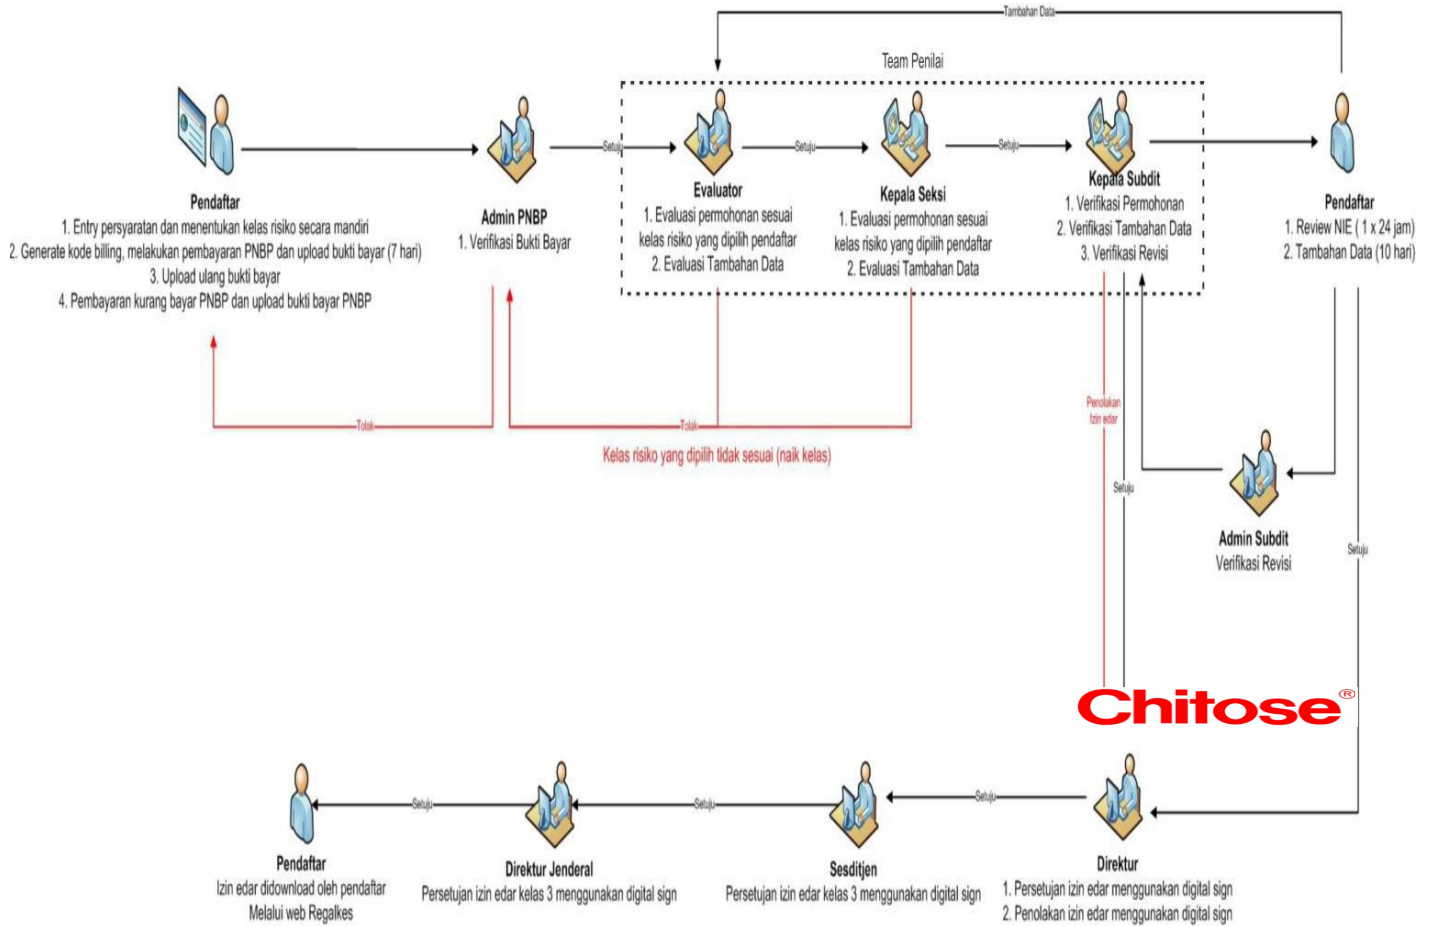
Tambahan Data

Team Penilai

Pendaftar
1. Entry persyaratan dan menentukan kelas risiko secara mandiri
2. Generate kode billing, melakukan pembayaran PNBP dan upload bukti bayar (7 hari)
3. Upload ulang bukti bayar
4. Pembayaran kurang bayar PNBP dan upload bukti bayar PNBP

Admin PNBP
1. Verifikasi Bukti Bayar

Setuju

Evaluator
1. Evaluasi permohonan sesuai kelas risiko yang dipilih pendaftar
2. Evaluasi Tambahan Data

Setuju

Kepala Seksi
1. Evaluasi permohonan sesuai kelas risiko yang dipilih pendaftar
2. Evaluasi Tambahan Data

Setuju

Kepala Subdit
1. Verifikasi Permohonan
2. Verifikasi Tambahan Data
3. Verifikasi Revisi

Pendaftar
1. Review NIE ( 1 x 24 jam)
2. Tambahan Data (10 hari)

Tolak

Tolak

Kelas risiko yang dipilih tidak sesuai (naik kelas)

Penolakan izin edar

Setuju

Admin Subdit
Verifikasi Revisi

Setuju

Chitose®

Pendaftar
Izin edar didownload oleh pendaftar Melalui web Regalkes

Setuju

Direktur Jenderal
Persetujan izin edar kelas 3 menggunakan digital sign

Setuju

Sesditjen
Persetujan izin edar kelas 3 menggunakan digital sign

Setuju

Direktur
1. Persetujan izin edar menggunakan digital sign
2. Penolakan izin edar menggunakan digital sign